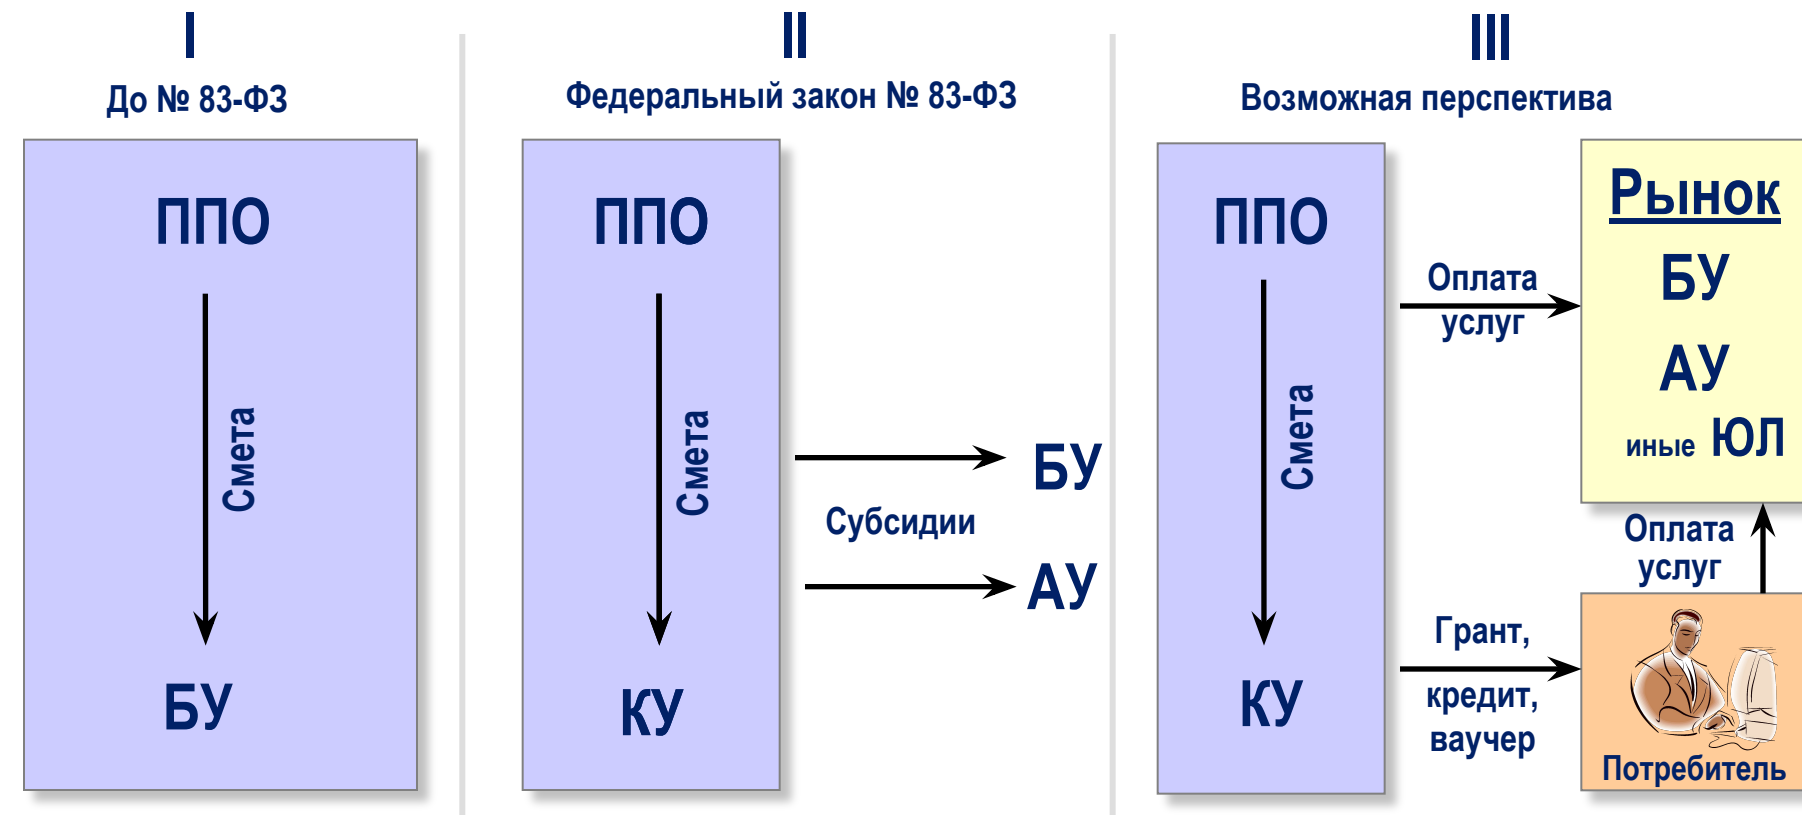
I
До № 83-ФЗ

ППО
Смета
БУ

II
Федеральный закон № 83-ФЗ

ППО
Смета
КУ

Субсидии
БУ
АУ

III
Возможная перспектива

ППО
Смета
КУ

Оплата услуг

Рынок
БУ
АУ
иные ЮЛ

Оплата услуг

Грант, кредит, ваучер

Потребитель